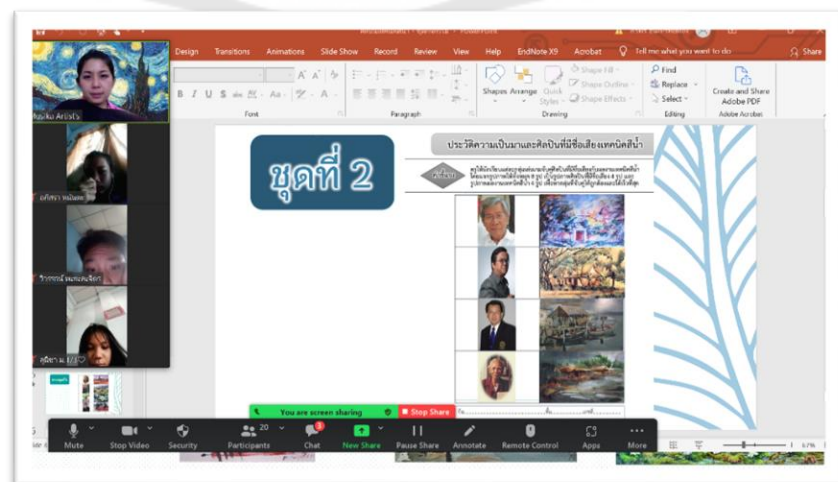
Design Transitions Animations Slide Show Record Review View Help EndNote X9 Acrobat Tell me what you want to do Share

Find
Replace
Select
Editing

Create and Share Adobe PDF
Adobe Acrobat

Font Paragraph Drawing

Shapes Arrange Quick Styles
Shape Fill
Shape Outline
Shape Effects

Ajuko Artists

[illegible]

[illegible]

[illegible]

ชุดที่ 2

ประวัติความเป็นมาและศิลปินที่มีชื่อเสียง เทคนิคสีน้ำ

คำชี้แจง

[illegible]

You are screen sharing
Stop Share

Mute Stop Video Security Participants 20 Chat 3 New Share Pause Share Annotate Remote Control Apps More

67%